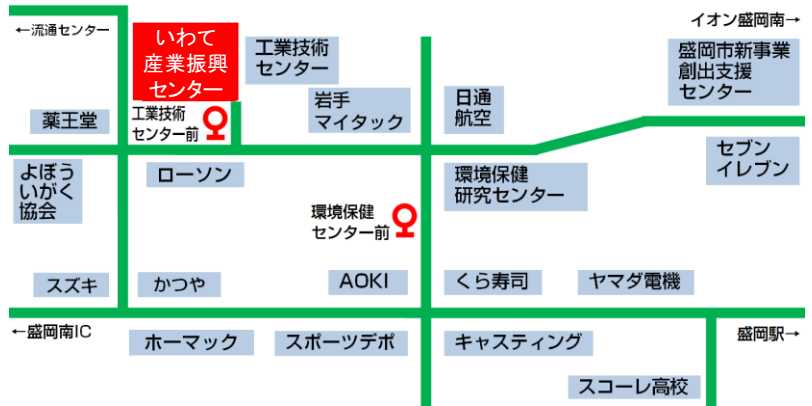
←流通センター

いわて
産業振興
センター

工業技術
センター

イオン盛岡南→

盛岡市新事業
創出支援
センター

薬王堂

工業技術
センター前

岩手
マイタック

日通
航空

セブン
イレブン

よぼう
いがく
協会

ローソン

環境保健
研究センター

環境保健
センター前

スズキ

かつや

AOKI

くら寿司

ヤマダ電機

←盛岡南IC

盛岡駅→

ホーマック

スポーツデポ

キャスティング

スコーレ高校